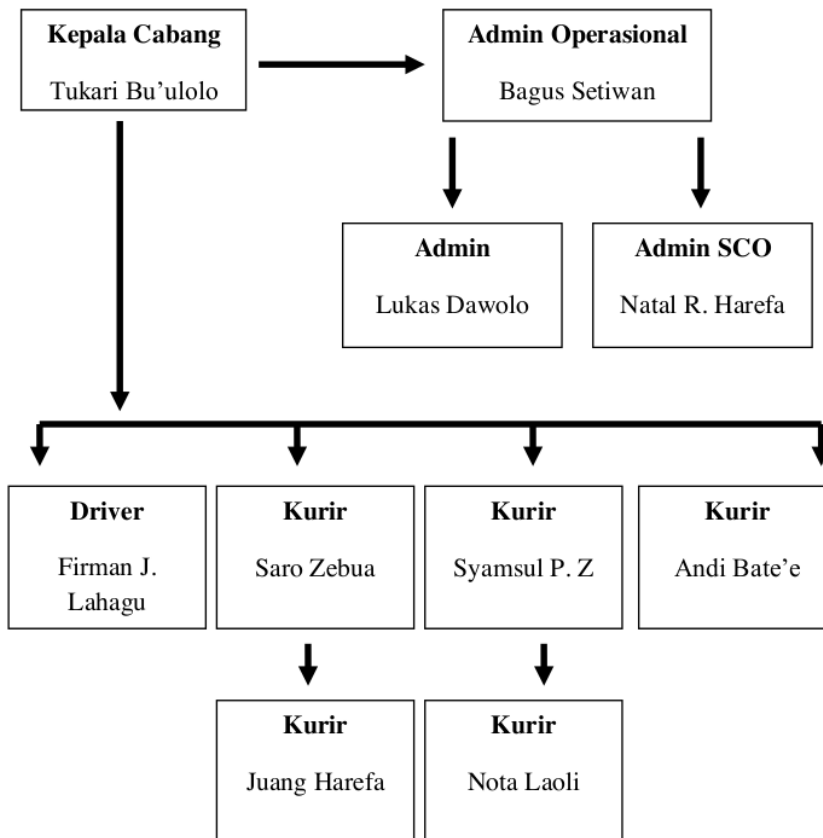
Kepala Cabang
Tukari Bu'ulolo

Admin Operasional
Bagus Setiwan

Admin
Lukas Dawolo

Admin SCO
Natal R. Harefa

Driver
Firman J. Lahagu

Kurir
Saro Zebua

Kurir
Syamsul P. Z

Kurir
Andi Bate'e

Kurir
Juang Harefa

Kurir
Nota Laoli